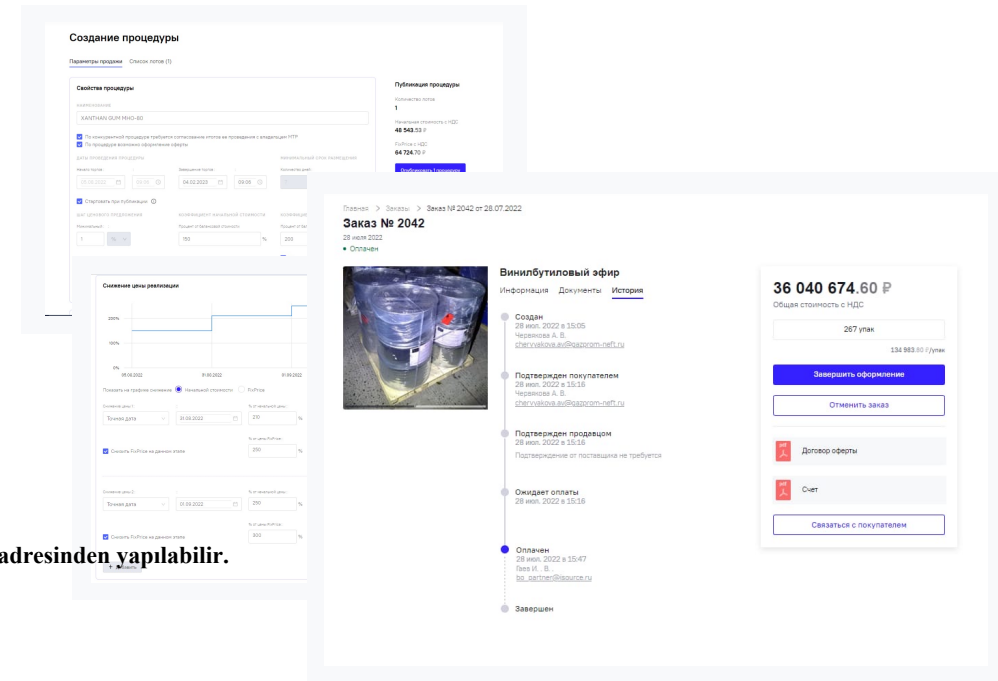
Создание процедуры

Параметры продажи Список лотов (1)

Свойства процедуры

Наименование

XANTHAN GUM MHG-80

По консигнатной процедуре требуется согласование итогов ее проведения с владельцем МТР

По процедуре возможно оформление оферты

Даты проведения процедуры

Начало торгов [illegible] Завершение торгов 04.02.2023 09:00

Минимальный срок размещения

Количество дней

Стартовать при публикации

Шаг ценового предложения

Коэффициент начальной стоимости

Минимальный 1 %

Процент от балансовой стоимости 150 %

200

Публикация процедуры

Количество лотов 1

Начальная стоимость с НДС 48 543.53 ₽

FixPrice с НДС 64 724.70 ₽

Опубликовать 1 процедуру

Снижение цены реализации

200%

100%

0%

09.08.2022 31.08.2022 01.09.2022

Показать на графике снижение Начальной стоимости FixPrice

Снижение цены 1 Точная дата 31.08.2022 % от начальной цены 210 %

Снизить FixPrice на данном этапе % от цены FixPrice 250 %

Снижение цены 2 Точная дата 01.09.2022 % от начальной цены 250 %

Снизить FixPrice на данном этапе % от цены FixPrice 300 %

+ Добавить

adresinden yapılabilir.

Главная > Заказы > Заказ № 2042 от 28.07.2022

Заказ № 2042

28 июля 2022

Оплачен

Винилбутиловый эфир

Информация Документы История

Создан
28 июл. 2022 в 15:05
Чернякова А. В.
chervyakova.av@gazprom-neft.ru

Подтвержден покупателем
28 июл. 2022 в 15:16
Чернякова А. В.
chervyakova.av@gazprom-neft.ru

Подтвержден продавцом
28 июл. 2022 в 15:16
Подтверждение от поставщика не требуется

Ожидает оплаты
28 июл. 2022 в 15:16

Оплачен
28 июл. 2022 в 15:47
Гаев И. В.
bg_partner@isource.ru

Завершен

36 040 674.60 ₽

Общая стоимость с НДС

267 упак

134 983.80 ₽/упак

Завершить оформление

Отменить заказ

Договор оферты

Счет

Связаться с покупателем